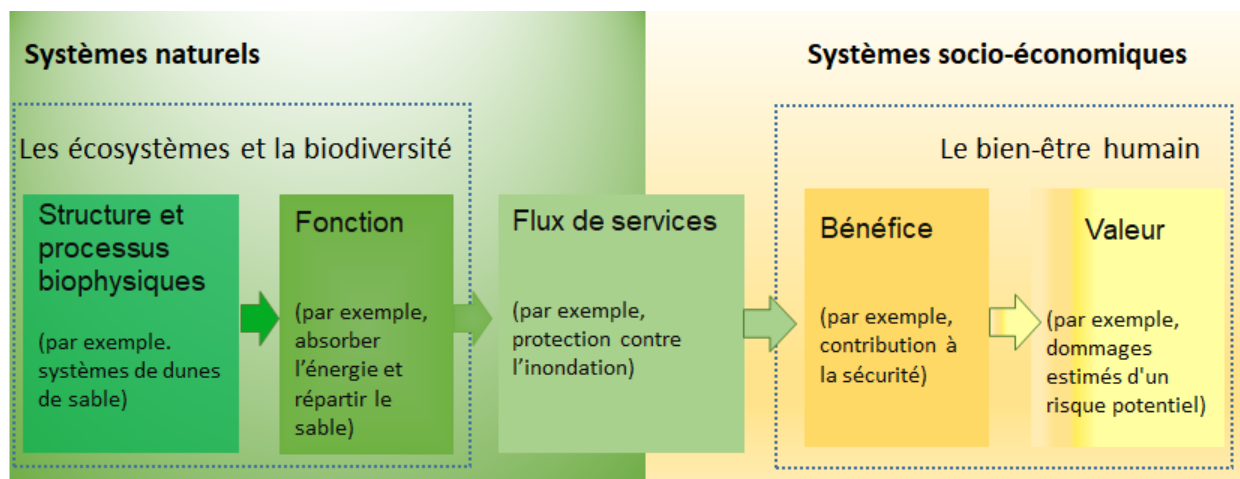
Systèmes naturels

Systèmes socio-économiques

Les écosystèmes et la biodiversité

Le bien-être humain

Structure et processus biophysiques

(par exemple. systèmes de dunes de sable)

Fonction

(par exemple, absorber l'énergie et répartir le sable)

Flux de services

(par exemple, protection contre l'inondation)

Bénéfice

(par exemple, contribution à la sécurité)

Valeur

(par exemple, dommages estimés d'un risque potentiel)